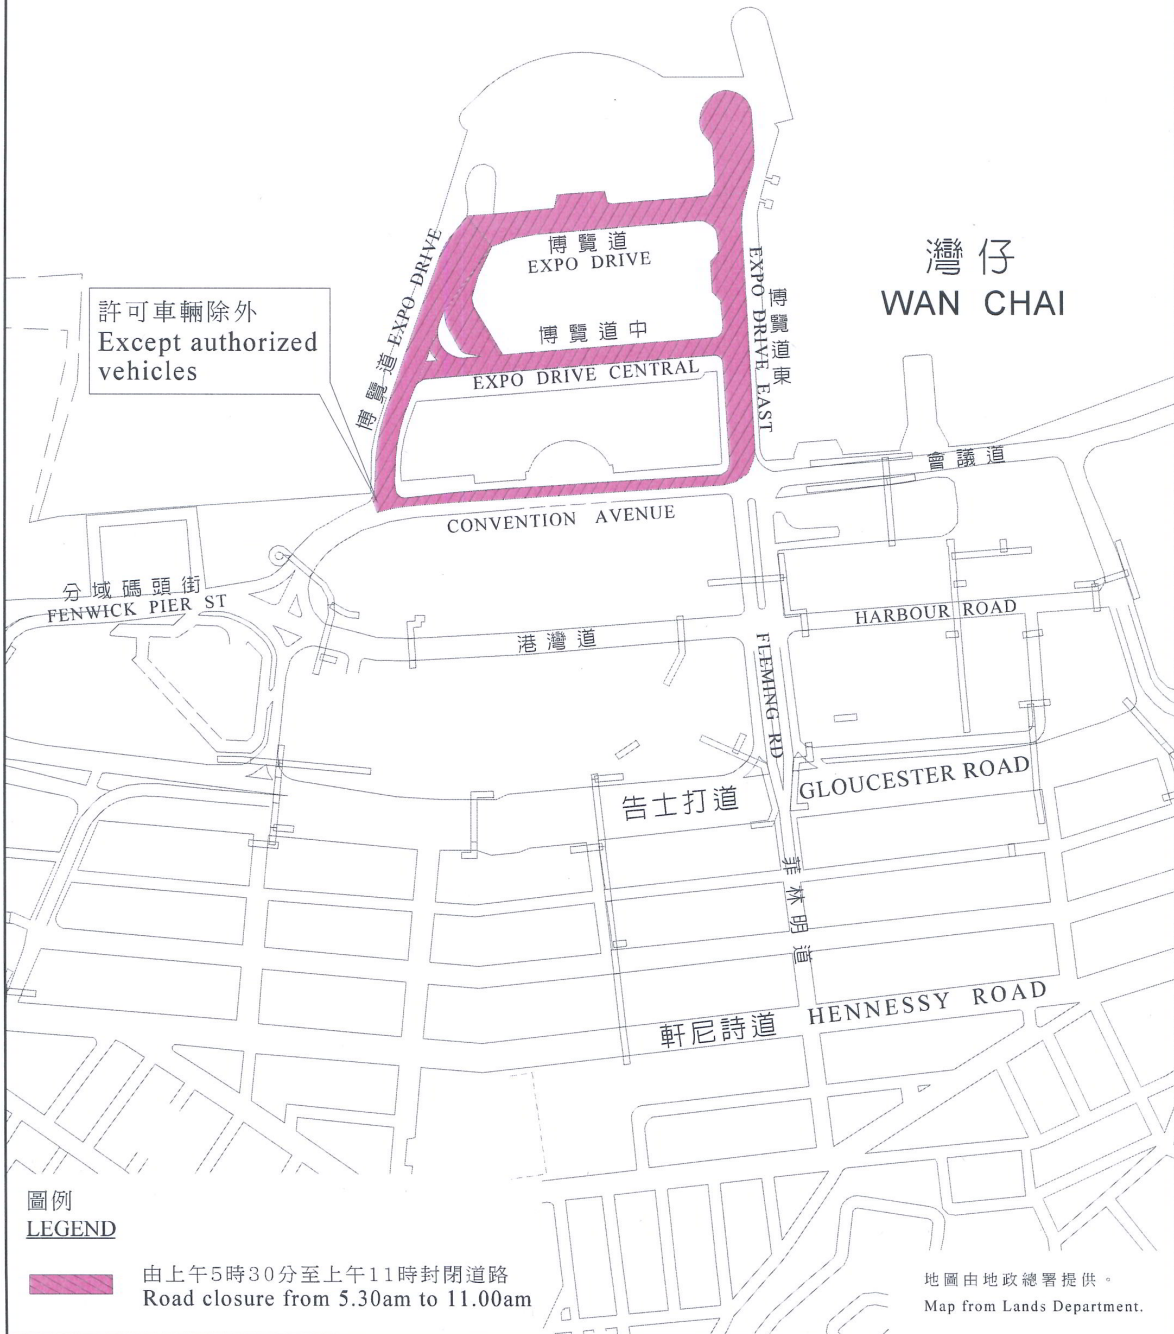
博覽道
EXPO DRIVE

灣仔
WAN CHAI

許可車輛除外
Except authorized vehicles

博覽道 EXPO DRIVE

博覽道中
EXPO DRIVE CENTRAL

EXPO DRIVE EAST 博覽道東

會議道
CONVENTION AVENUE

分域碼頭街
FENWICK PIER ST

港灣道
HARBOUR ROAD

FLEMING RD

告士打道
GLOUCESTER ROAD

菲林明道

軒尼詩道 HENNESSY ROAD

圖例
LEGEND

由上午5時30分至上午11時封閉道路
Road closure from 5.30am to 11.00am

地圖由地政總署提供。
Map from Lands Department.